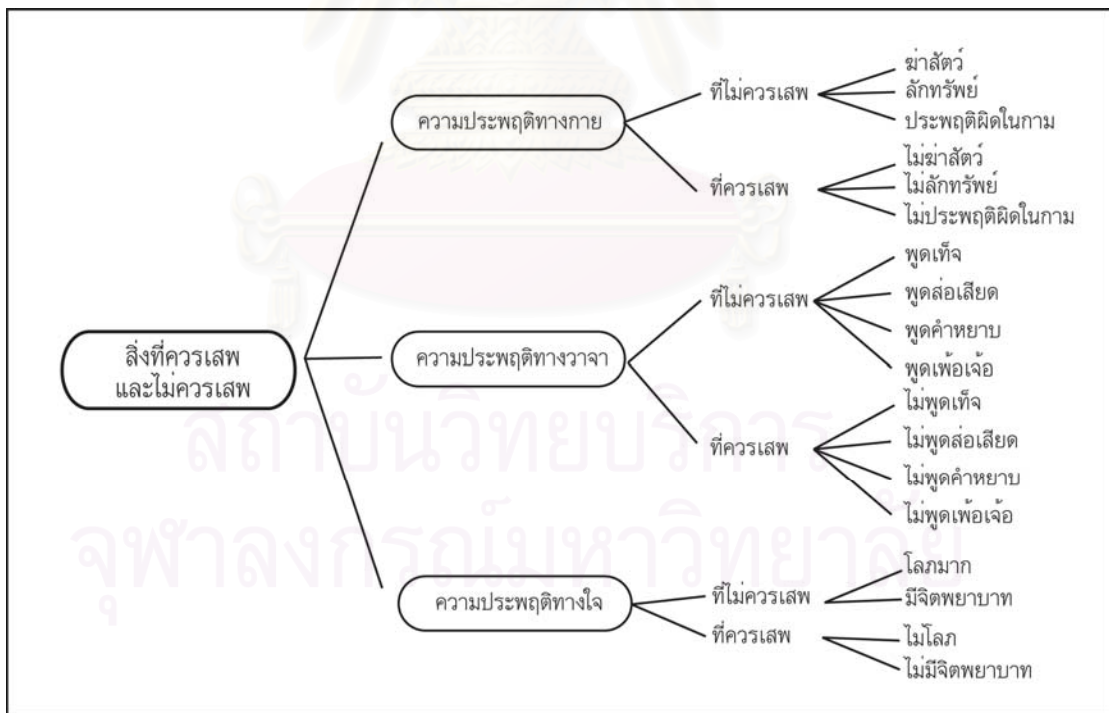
สิ่งที่ควรเสพ และไม่ควรเสพ

ความประพฤติทางกาย

ที่ไม่ควรเสพ

ฆ่าสัตว์

ลักทรัพย์

ประพฤติผิดในกาม

ที่ควรเสพ

ไม่ฆ่าสัตว์

ไม่ลักทรัพย์

ไม่ประพฤติผิดในกาม

ความประพฤติทางวาจา

ที่ไม่ควรเสพ

พูดเท็จ

พูดส่อเสียด

พูดคำหยาบ

พูดเพ้อเจ้อ

ที่ควรเสพ

ไม่พูดเท็จ

ไม่พูดส่อเสียด

ไม่พูดคำหยาบ

ไม่พูดเพ้อเจ้อ

ความประพฤติทางใจ

ที่ไม่ควรเสพ

โลภมาก

มีจิตพยาบาท

ที่ควรเสพ

ไม่โลภ

ไม่มีจิตพยาบาท

สถาบันวิทยบริการ
จุฬาลงกรณ์มหาวิทยาลัย